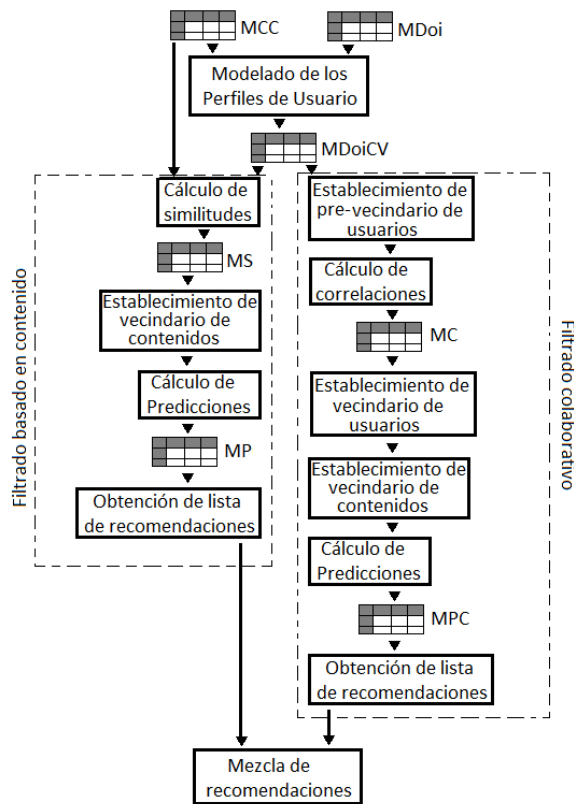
MCC

MDoi

Modelado de los Perfiles de Usuario

MDoiCV

Filtrado basado en contenido

Cálculo de similitudes

MS

Establecimiento de vecindario de contenidos

Cálculo de Predicciones

MP

Obtención de lista de recomendaciones

Filtrado colaborativo

Establecimiento de pre-vecindario de usuarios

Cálculo de correlaciones

MC

Establecimiento de vecindario de usuarios

Establecimiento de vecindario de contenidos

Cálculo de Predicciones

MPC

Obtención de lista de recomendaciones

Mezcla de recomendaciones